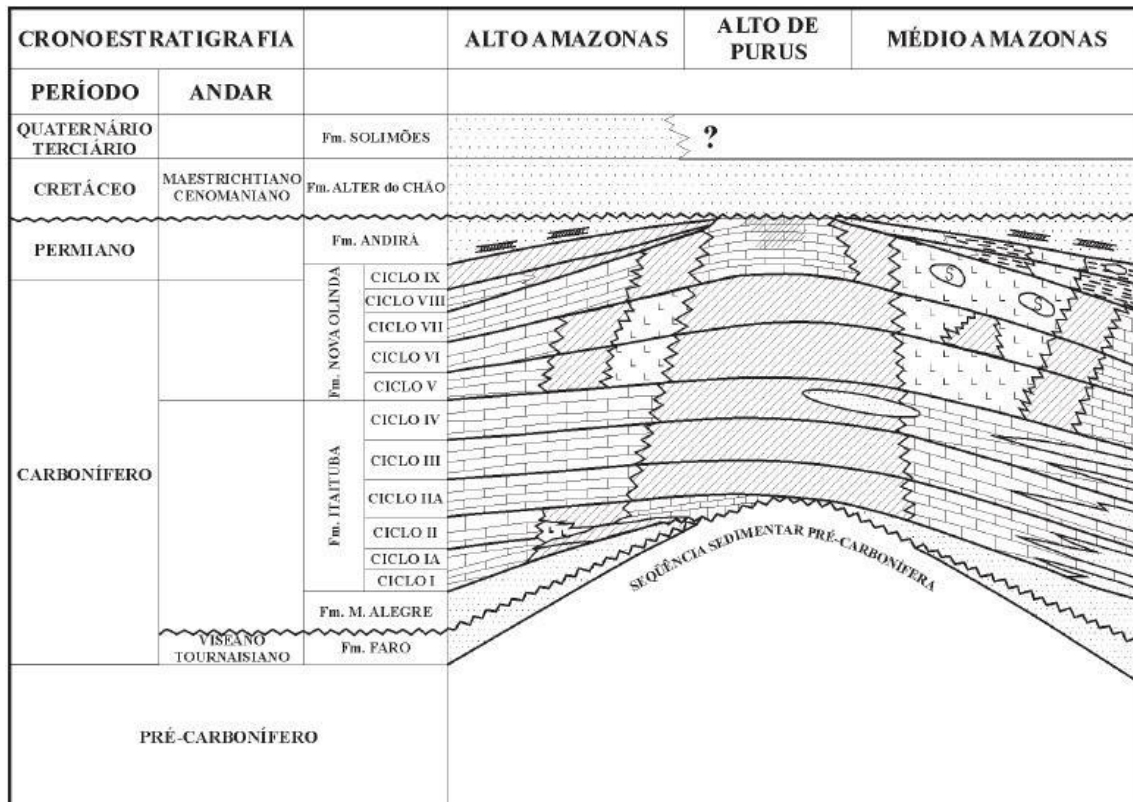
| CRONOESTRATIGRAFIA | | | ALTO AMAZONAS | ALTO DE PURUS | MÉDIO AMAZONAS |
|---|---|---|---|---|---|
| PERÍODO | ANDAR | | | | |
| QUATERNÁRIO TERCIÁRIO | | Fm. SOLIMÕES | | ? | |
| CRETÁCEO | MAESTRICHTIANO CENOMANIANO | Fm. ALTER do CHÃO | | | |
| PERMIANO | | Fm. ANDIRÁ | | | |
| CARBONÍFERO | | Fm. NOVA OLINDA: CICLO IX, CICLO VIII, CICLO VII, CICLO VI, CICLO V | | | |
| | | Fm. ITAITUBA: CICLO IV, CICLO III, CICLO IIA, CICLO II, CICLO IA, CICLO I | | | |
| | | Fm. M. ALEGRE | | | |
| | VISEANO TOURNAISIANO | Fm. FARO | | | |
| PRÉ-CARBONÍFERO | | | | | |

SEQUÊNCIA SEDIMENTAR PRÉ-CARBONÍFERA

S

S